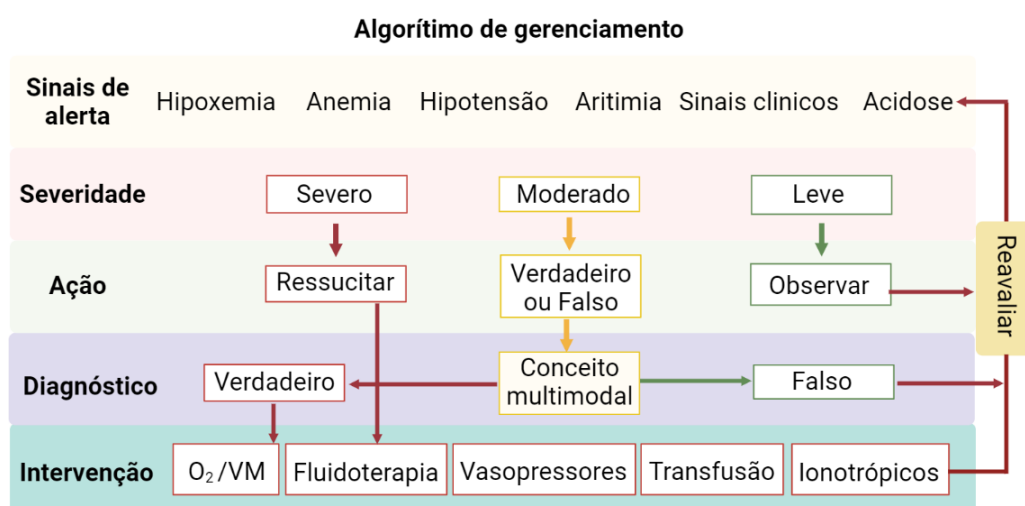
Algorítimo de gerenciamento

Sinais de alerta
Hipoxemia
Anemia
Hipotensão
Aritimia
Sinais clinicos
Acidose

Severidade
Severo
Moderado
Leve

Ação
Ressucitar
Verdadeiro ou Falso
Observar

Diagnóstico
Verdadeiro
Conceito multimodal
Falso

Intervenção
$O_2$/VM
Fluidoterapia
Vasopressores
Transfusão
Ionotrópicos

Reavaliar